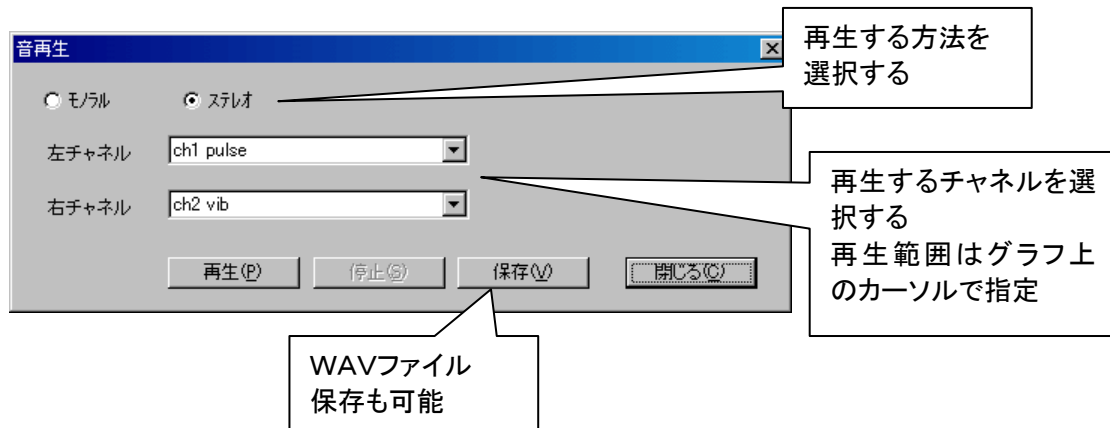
音再生

再生する方法を
選択する

モノラル

ステレオ

左チャネル

ch1 pulse

右チャネル

ch2 vib

再生するチャネルを選択する
再生範囲はグラフ上のカーソルで指定

再生(P)

停止(S)

保存(V)

閉じる(C)

WAVファイル
保存も可能